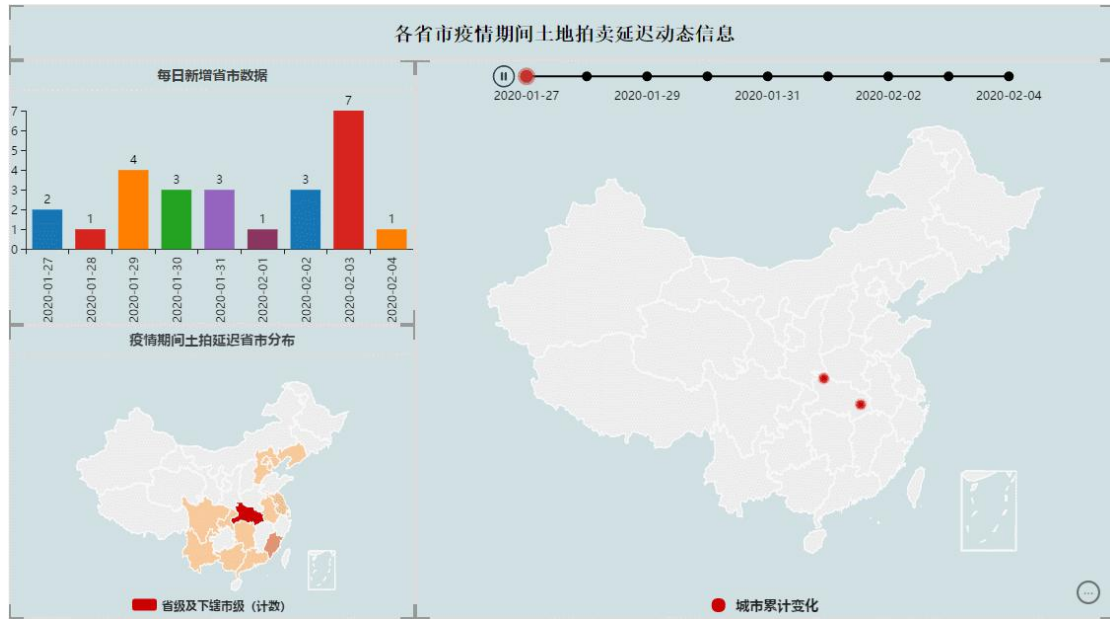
各省市疫情期间土地拍卖延迟动态信息

每日新增省市数据

| 2020-01-27 | 2020-01-28 | 2020-01-29 | 2020-01-30 | 2020-01-31 | 2020-02-01 | 2020-02-02 | 2020-02-03 | 2020-02-04 |
|---|---|---|---|---|---|---|---|---|
| 2 | 1 | 4 | 3 | 3 | 1 | 3 | 7 | 1 |

7
6
5
4
3
2
1
0

疫情期间土拍延迟省市分布

省级及下辖市级（计数）

2020-01-27
2020-01-29
2020-01-31
2020-02-02
2020-02-04

城市累计变化